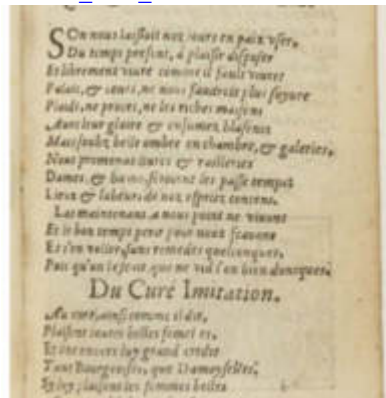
SI on nous laissoit noz iours en paix user,
Du temps present, à plaisir disposer
Et librement viure comme il fault viures
Palais, & cours, ne nous faudroit, ne suyure
Plaids, ne proces, ne les riches maisons
Auec leur gloire & cousumes blasons
Mais seulz, belle umbre en chambre, & galeries,
Nous promenons, liures & railleries
Dames, & bancqs, seroient les passe temps
Lieux & labeurs, de noz esprits contens.
Las maintenant, à nous point ne viuons
Et le bon temps perir pour nous sçauons
Et s'en voller, sans remedes quelconques,
Puis qu'on le scait que ne vid' on bien doncques.

Du Curé Imitation.

Au curé, ainsi comme il dit,
Plaisent toutes belles femmes,
Et ne encores luy grand credit
Tant Bourgeoises, que Damoyselles,
Si les laissons les femmes belles